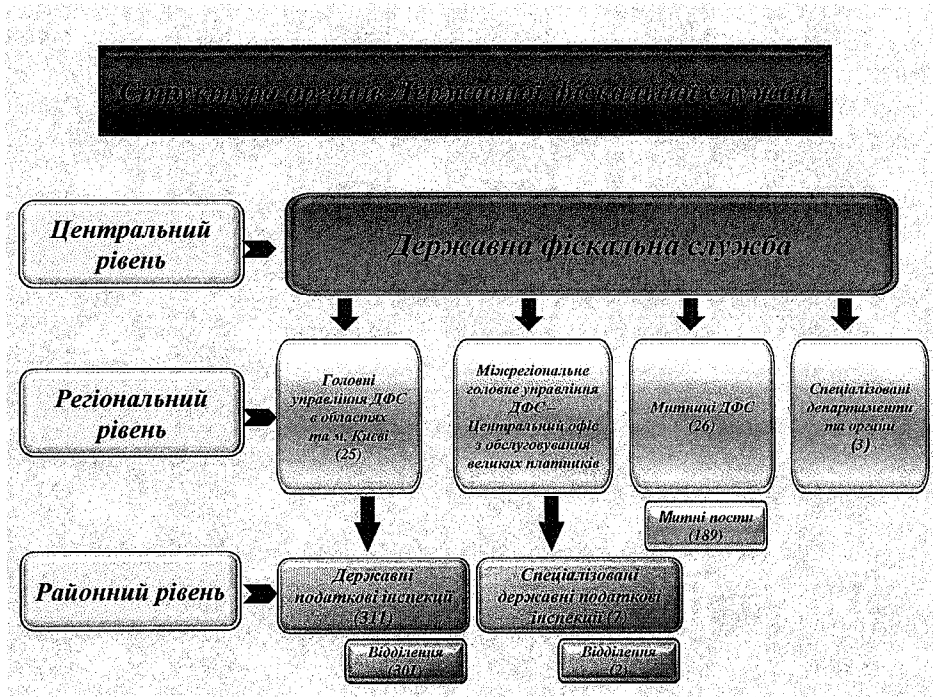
Структура органів Державної фіскальної служби

Центральний рівень

Державна фіскальна служба

Регіональний рівень

Головні управління ДФС в областях та м. Києві (25)

Міжрегіональне головне управління ДФС – Центральний офіс з обслуговування великих платників

Митниці ДФС (26)

Спеціалізовані департаменти та органи (3)

Митні пости (189)

Районний рівень

Державні податкові інспекції (311)

Відділення (301)

Спеціалізовані державні податкові інспекції (7)

Відділення (2)